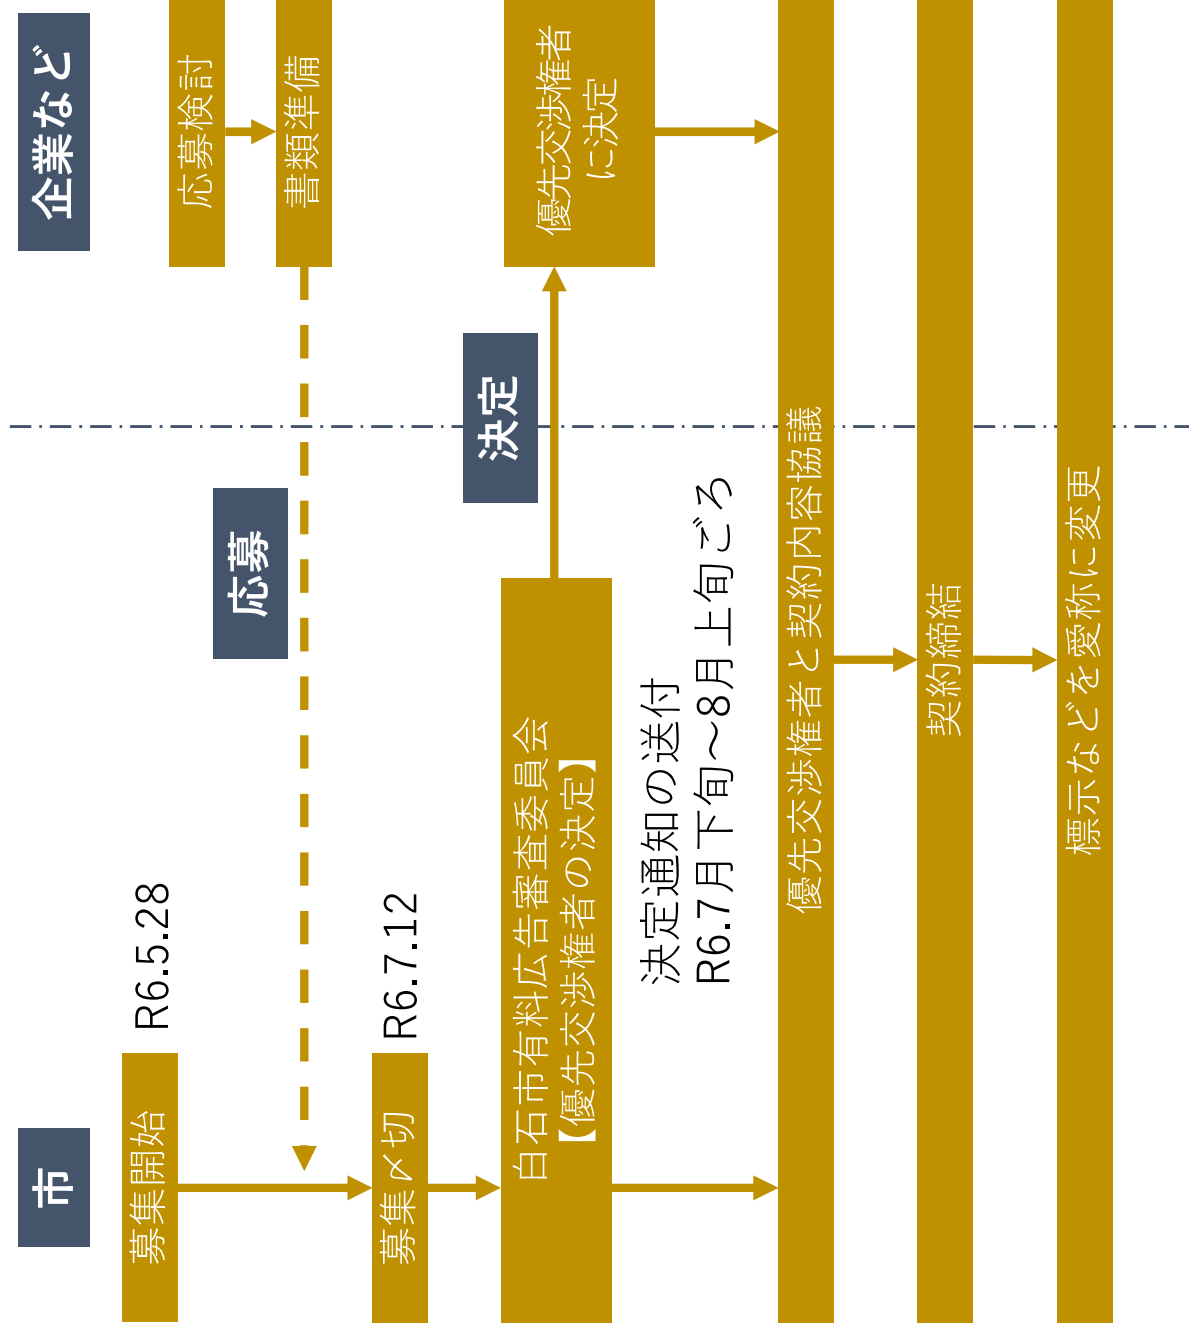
企業など

応募検討

書類準備

優先交渉権者に決定

決定

応募

市

募集開始

R6.5.28

募集〆切

R6.7.12

白石市有料広告審査委員会
【優先交渉権者の決定】

決定通知の送付
R6.7月下旬～8月上旬ごろ

優先交渉権者と契約内容協議

契約締結

標示などを愛称に変更